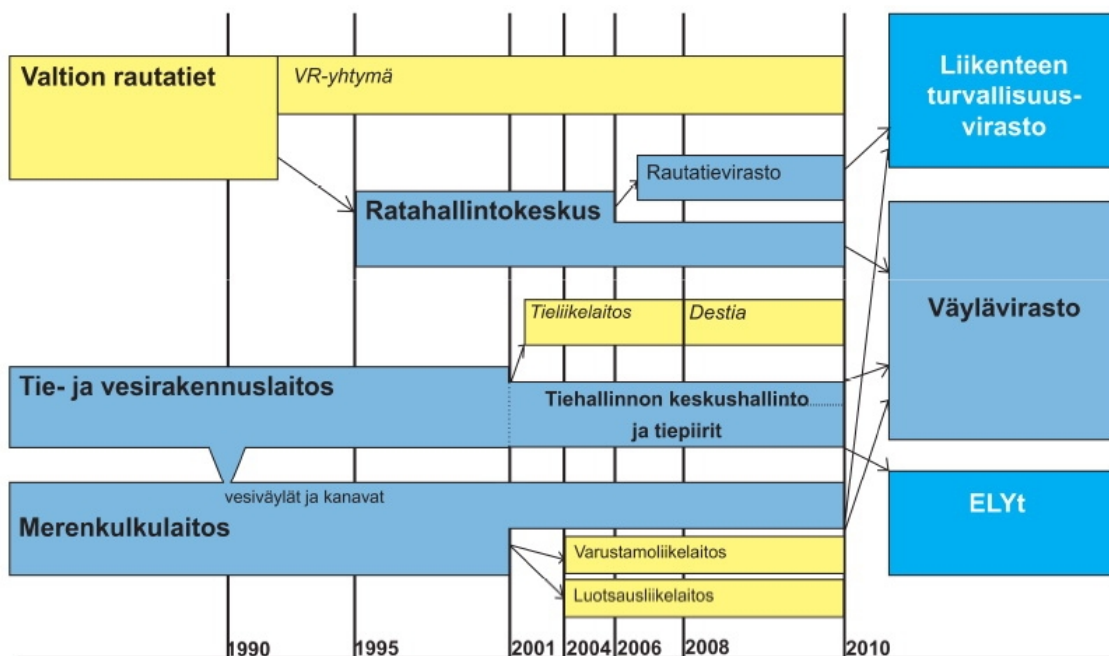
Valtion rautatiet

VR-yhtymä

Liikenteen turvallisuusvirasto

Rautatievirasto

Ratahallintokeskus

Tieliikelaitos

Destia

Väylävirasto

Tie- ja vesirakennuslaitos

Tiehallinnon keskushallinto ja tiepiirit

vesiväylät ja kanavat

ELYt

Merenkulkulaitos

Varustamoliikelaitos

Luotsausliikelaitos

1990 1995 2001 2004 2006 2008 2010